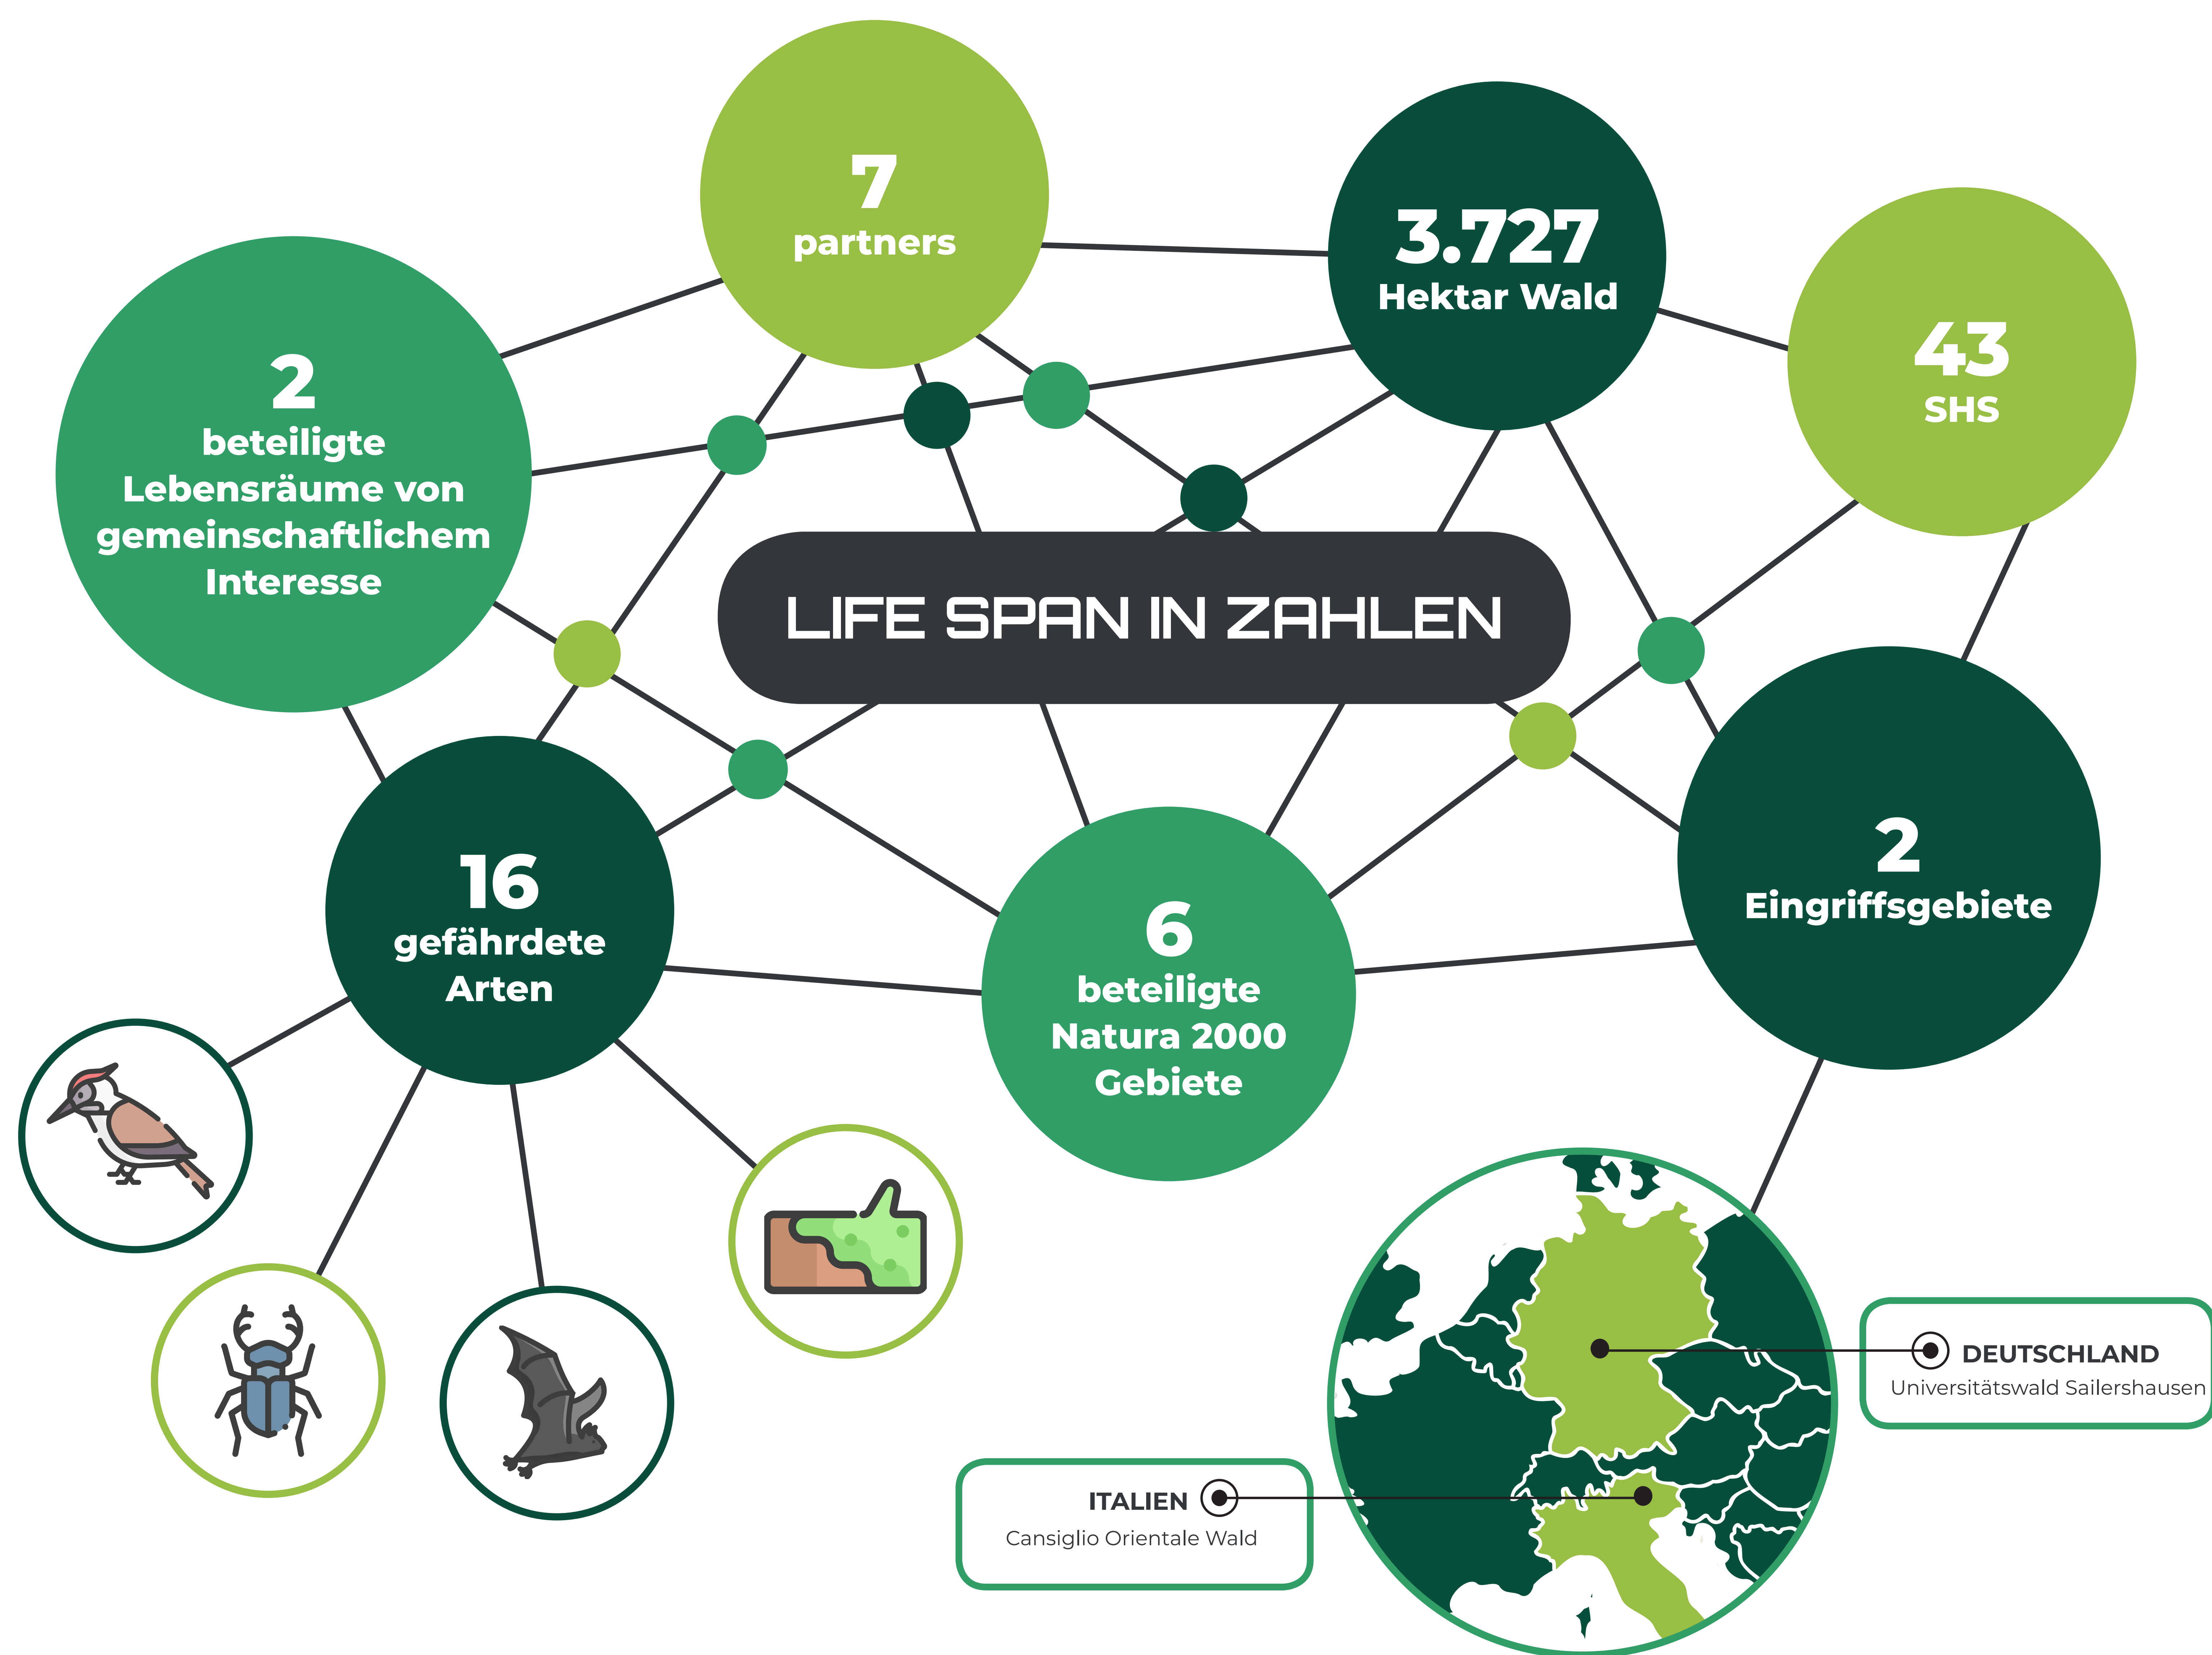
7
partners

3.727
Hektar Wald

43
SHS

2
beteiligte Lebensräume von gemeinschaftlichem Interesse

LIFE SPAN IN ZAHLEN

16
gefährdete Arten

6
beteiligte Natura 2000 Gebiete

2
Eingriffsgebiete

DEUTSCHLAND
Universitätswald Sailershausen

ITALIEN
Cansiglio Orientale Wald